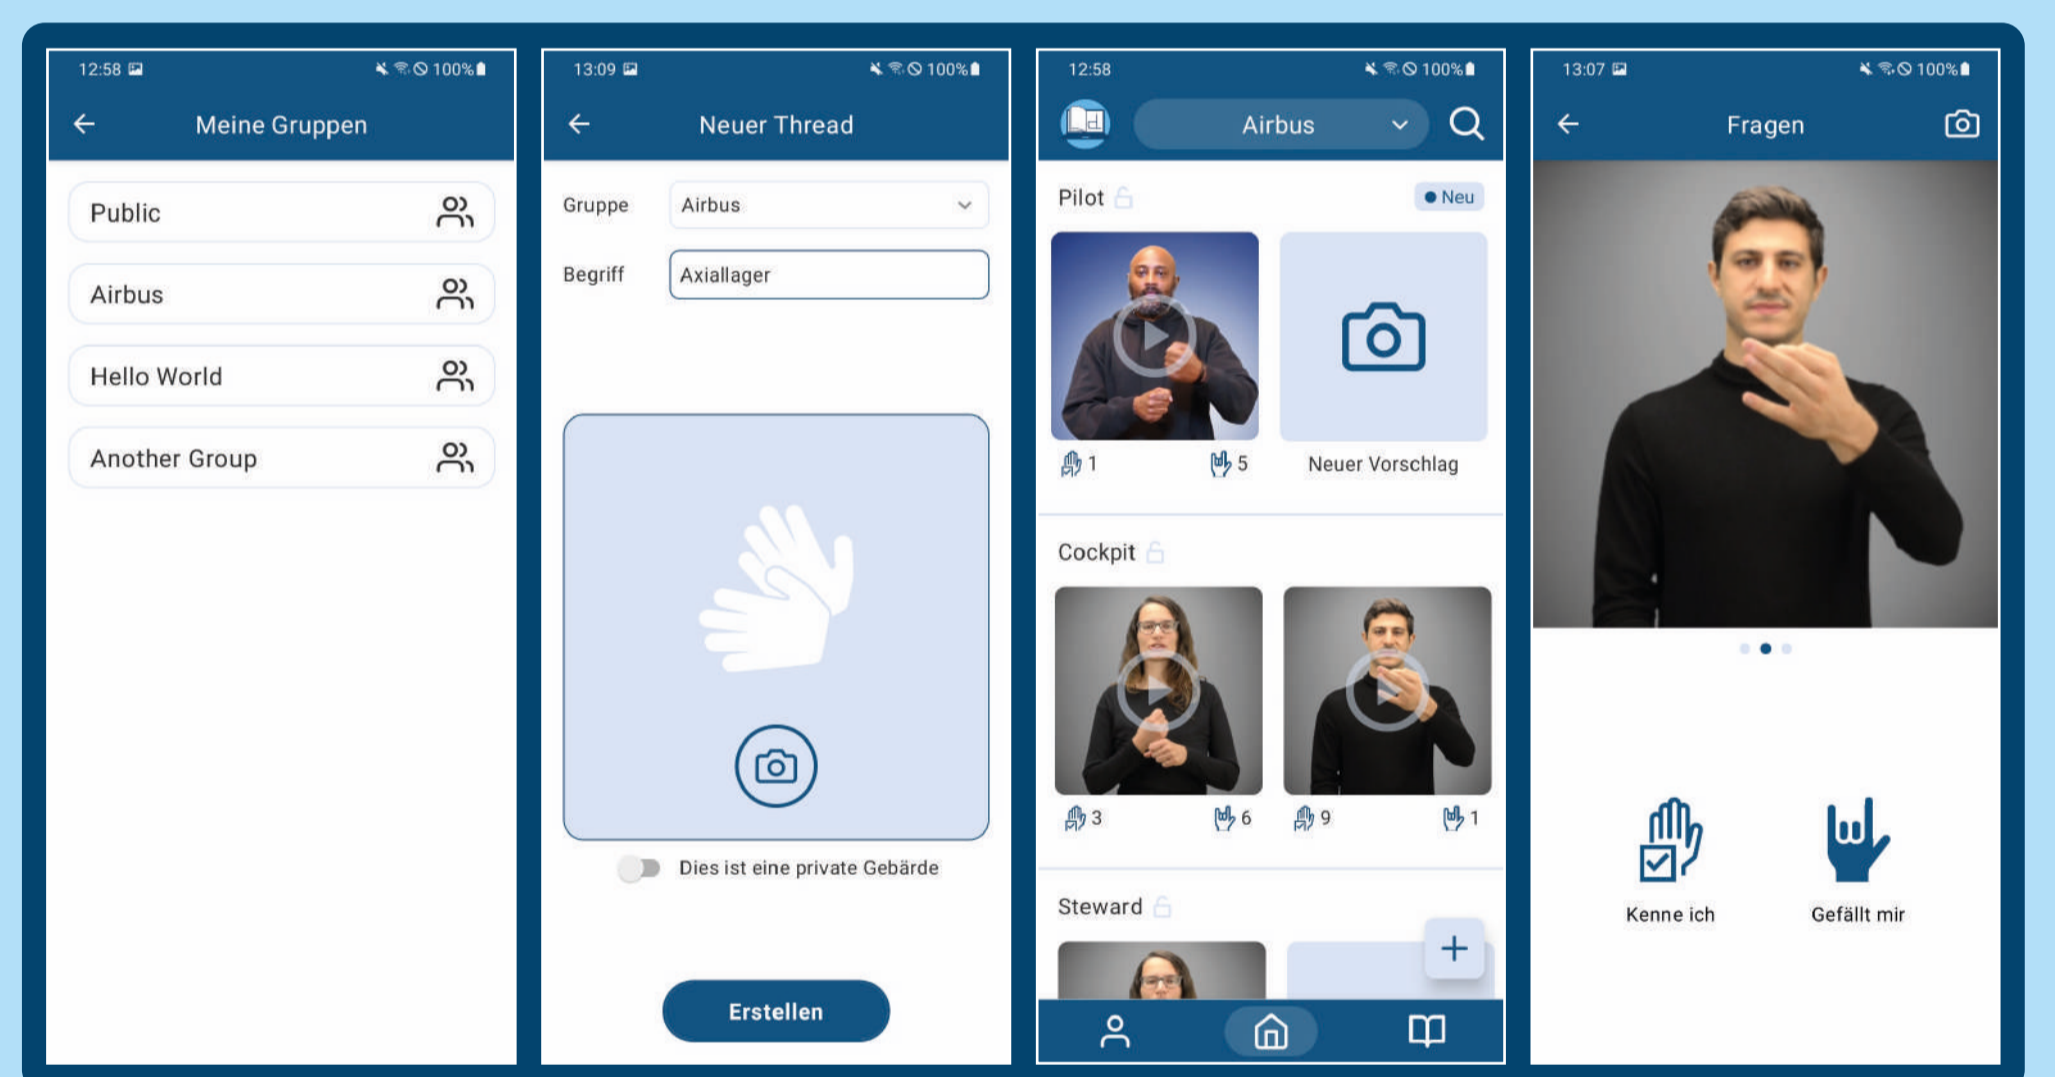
12:58 100%

Meine Gruppen

Public

Airbus

Hello World

Another Group

13:09 100%

Neuer Thread

Gruppe Airbus

Begriff Axiallager

Dies ist eine private Gebärde

Erstellen

12:58 100%

Airbus

Pilot

Neu

1 5

Neuer Vorschlag

Cockpit

3 6 9 1

Steward

+

13:07 100%

Fragen

Kenne ich

Gefällt mir